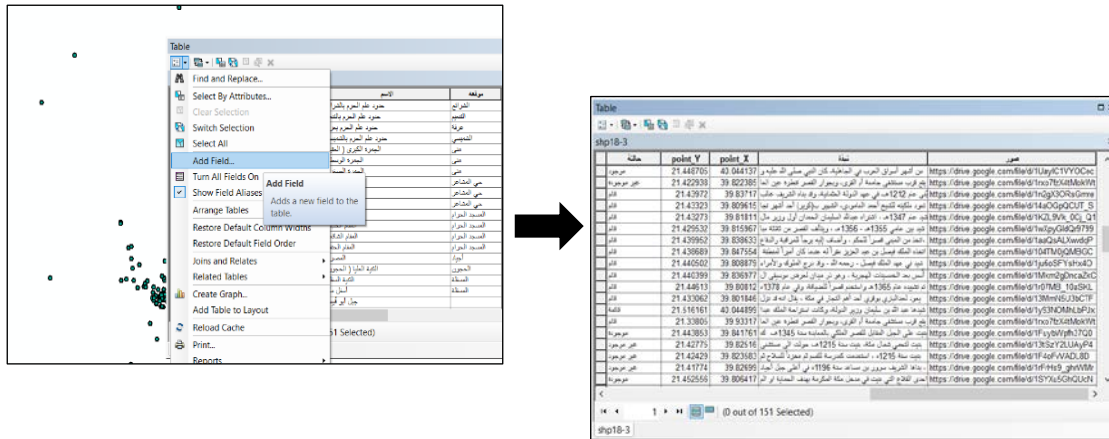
Table

Find and Replace...
Select By Attributes...
Clear Selection
Switch Selection
Select All
Add Field...
Turn All Fields On
Show Field Aliases
Arrange Tables
Restore Default Column Widths
Restore Default Field Order
Joins and Relates
Related Tables
Create Graph...
Add Table to Layout
Reload Cache
Print...
Reports

Add Field
Adds a new field to the table.

الاسم
موقعه
الشرائع
التنعيم
عرفة
التنعيم
منى
منى
منى
حي المشاعر
حي المشاعر
حي المشاعر
المسجد الحرام
المسجد الحرام
المسجد الحرام
المسجد الحرام
أجياد
الحجون
المسفلة
المسفلة

151 Selected)

Table

shp18-3

| حالته | point_Y | point_X | نبذة | صور |
|---|---|---|---|---|
| موجود | 21.448705 | 43.044137 | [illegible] | https://drive.google.com/file/d/1UaylC1VYOCec |
| غير موجود | 21.422938 | 39.822385 | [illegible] | https://drive.google.com/file/d/1rxo7fzXitMokWt |
| قائم | 21.42972 | 39.83717 | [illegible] | https://drive.google.com/file/d/1nQgX3ORxGmre |
| قائم | 21.423323 | 39.809615 | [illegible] | https://drive.google.com/file/d/14aOGpQCUT_S |
| قائم | 21.43273 | 39.81811 | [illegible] | https://drive.google.com/file/d/1K2L9Vk_0G_Q1 |
| قائم | 21.429532 | 39.815967 | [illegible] | https://drive.google.com/file/d/1wllpyGldQr9799 |
| قائم | 21.439952 | 39.838633 | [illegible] | https://drive.google.com/file/d/1aaQsALXwvdcP |
| قائم | 21.438689 | 39.847554 | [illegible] | https://drive.google.com/file/d/104fTM0jQM8GC |
| قائم | 21.445002 | 39.839873 | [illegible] | https://drive.google.com/file/d/1ju6oSFYs1rx4O |
| قائم | 21.440399 | 39.836977 | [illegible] | https://drive.google.com/file/d/1Mxm2gDncaZxC |
| قائم | 21.44613 | 39.80812 | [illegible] | https://drive.google.com/file/d/1r0fM9_10aSKL |
| قائم | 21.433062 | 39.801846 | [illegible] | https://drive.google.com/file/d/13MmN5J3bCTF |
| قائمة | 21.516161 | 43.044895 | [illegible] | https://drive.google.com/file/d/1y53NDMhLbPJx |
| قائم | 21.33805 | 39.93317 | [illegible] | https://drive.google.com/file/d/1rxo7fzXitMokWt |
| موجودة | 21.443853 | 39.841761 | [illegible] | https://drive.google.com/file/d/1FsybWpfh27Q0 |
| غير موجود | 21.42775 | 39.82516 | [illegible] | https://drive.google.com/file/d/13tSzY2LUAyP4 |
| غير موجود | 21.42429 | 39.823683 | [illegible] | https://drive.google.com/file/d/1F4oFVVADL8D |
| غير موجود | 21.41774 | 39.82695 | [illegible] | https://drive.google.com/file/d/1rf-Hs9_ghWMlr |
| موجودة | 21.452556 | 39.806417 | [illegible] | https://drive.google.com/file/d/1SYXz5GhQUcN |

(0 out of 151 Selected)

shp18-3